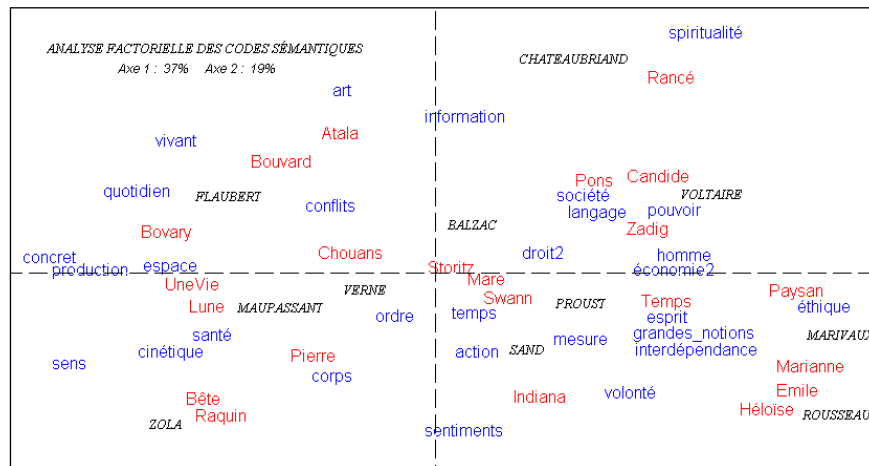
ANALYSE FACTORIELLE DES CODES SÉMANTIQUES
Axe 1 : 37% Axe 2 : 19%

spiritualité
CHATEAUBRIAND
Rancé
art
information
Atala
vivant
Bouvard
Pons
Candide
quotidien
FLAUBERT
société
VOLTAIRE
conflits
langage
pouvoir
BALZAC
Zadig
Bovary
homme
Chouans
droit2
concret
production
espace
Storitz
économie2
UneVie
Mare
Paysan
VERNE
Swann
PROUST
Temps
Lune
MAUPASSANT
éthique
ordre
temps
esprit
santé
grandes_notions
MARIVAUX
action
SAND
mesure
interdépendance
cinétique
Pierre
sens
Marianne
corps
volonté
Emile
Bête
Indiana
Héloïse
ROUSSEAU
Raquin
ZOLA
sentiments